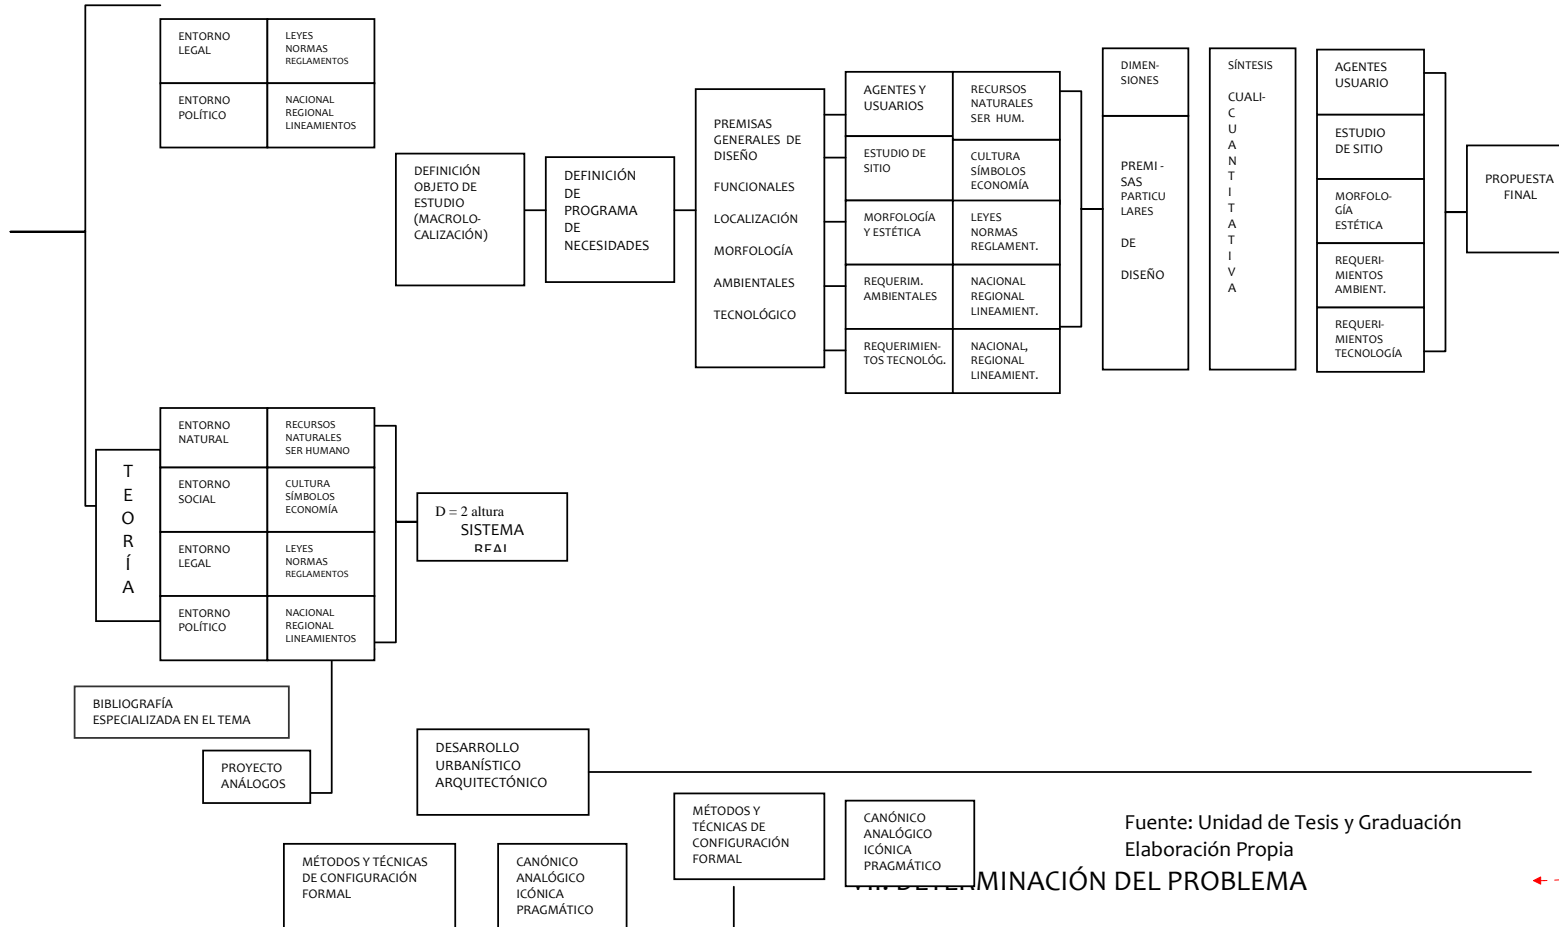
ENTORNO LEGAL
LEYES NORMAS REGLAMENTOS
ENTORNO POLÍTICO
NACIONAL REGIONAL LINEAMIENTOS

DEFINICIÓN OBJETO DE ESTUDIO (MACROLOCALIZACIÓN)

DEFINICIÓN DE PROGRAMA DE NECESIDADES

PREMISAS GENERALES DE DISEÑO
FUNCIONALES
LOCALIZACIÓN
MORFOLOGÍA
AMBIENTALES
TECNOLÓGICO

| AGENTES Y USUARIOS | RECURSOS NATURALES SER HUM. |
|---|---|
| ESTUDIO DE SITIO | CULTURA SÍMBOLOS ECONOMÍA |
| MORFOLOGÍA Y ESTÉTICA | LEYES NORMAS REGLAMENT. |
| REQUERIM. AMBIENTALES | NACIONAL REGIONAL LINEAMIENT. |
| REQUERIMIENTOS TECNOLÓG. | NACIONAL, REGIONAL LINEAMIENT. |

DIMENSIONES

PREMISAS PARTICULARES DE DISEÑO

SÍNTESIS
CUALI-CUANTITATIVA

AGENTES USUARIO
ESTUDIO DE SITIO
MORFOLOGÍA ESTÉTICA
REQUERIMIENTOS AMBIENT.
REQUERIMIENTOS TECNOLOGÍA

PROPUESTA FINAL

TEORÍA

| ENTORNO NATURAL | RECURSOS NATURALES SER HUMANO |
|---|---|
| ENTORNO SOCIAL | CULTURA SÍMBOLOS ECONOMÍA |
| ENTORNO LEGAL | LEYES NORMAS REGLAMENTOS |
| ENTORNO POLÍTICO | NACIONAL REGIONAL LINEAMIENTOS |

D = 2 altura
SISTEMA REAL

BIBLIOGRAFÍA ESPECIALIZADA EN EL TEMA

PROYECTO ANÁLOGOS

DESARROLLO URBANÍSTICO ARQUITECTÓNICO

MÉTODOS Y TÉCNICAS DE CONFIGURACIÓN FORMAL

CANÓNICO ANALÓGICO ICÓNICA PRAGMÁTICO

Fuente: Unidad de Tesis y Graduación
Elaboración Propia

MÉTODOS Y TÉCNICAS DE CONFIGURACIÓN FORMAL

CANÓNICO ANALÓGICO ICÓNICA PRAGMÁTICO

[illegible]MINACIÓN DEL PROBLEMA